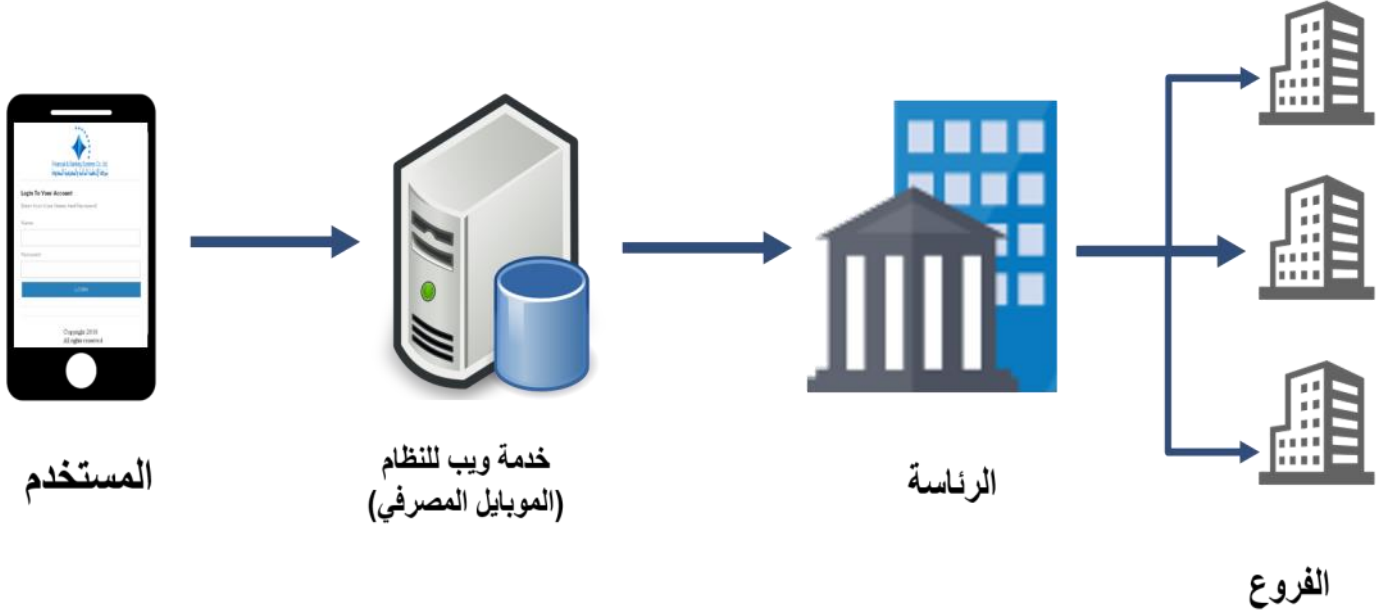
Financial & Banking Systems Co. Ltd
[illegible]
Login To Your Account
Enter Your User Name And Password
Name
Password
Login
Copyright 2018
All rights reserved

المستخدم

خدمة ويب للنظام
(الموبايل المصرفي)

الرئاسة

الفروع